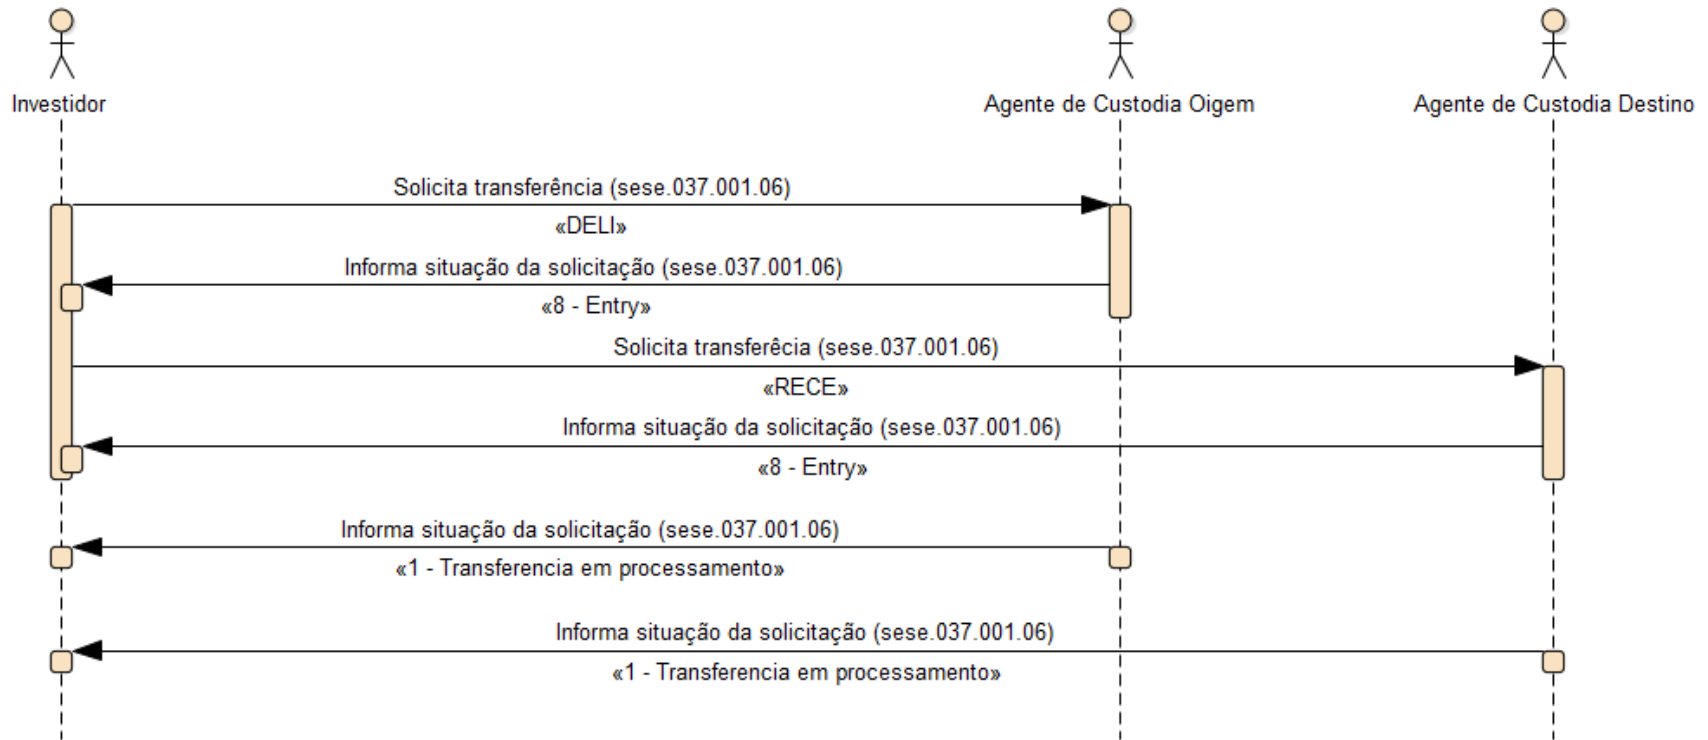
Investidor

Agente de Custodia Oigem

Agente de Custodia Destino

Solicita transferência (sese.037.001.06)

«DELI»

Informa situação da solicitação (sese.037.001.06)

«8 - Entry»

Solicita transferêcia (sese.037.001.06)

«RECE»

Informa situação da solicitação (sese.037.001.06)

«8 - Entry»

Informa situação da solicitação (sese.037.001.06)

«1 - Transferencia em processamento»

Informa situação da solicitação (sese.037.001.06)

«1 - Transferencia em processamento»